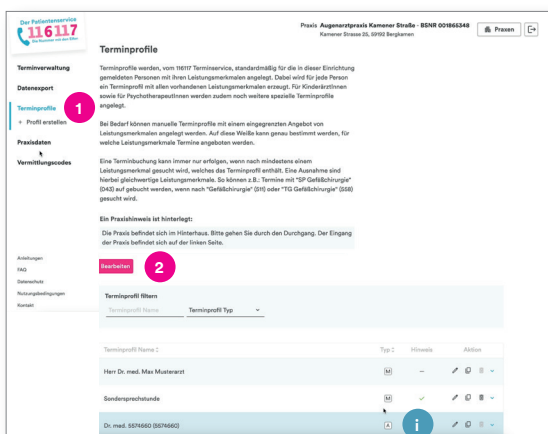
Der Patientenservice
116117
Die Nummer mit den Elfen

Praxis Augenarztpraxis Kamener Straße - BSNR 001865348
Kamener Strasse 25, 59192 Bergkamen

Praxen

Terminverwaltung
Datenexport
Terminprofile
+ Profil erstellen
Praxisdaten
Vermittlungscodes

Anleitungen
FAQ
Datenschutz
Nutzungsbedingungen
Kontakt

Terminprofile

Terminprofile werden, vom 116117 Terminservice, standardmäßig für die in dieser Einrichtung gemeldeten Personen mit ihren Leistungsmerkmalen angelegt. Dabei wird für jede Person ein Terminprofil mit allen vorhandenen Leistungsmerkmalen erzeugt. Für KinderärztInnen sowie für PsychotherapeutInnen werden zudem noch weitere spezielle Terminprofile angelegt.

Bei Bedarf können manuelle Terminprofile mit einem eingegrenzten Angebot von Leistungsmerkmalen angelegt werden. Auf diese Weiße kann genau bestimmt werden, für welche Leistungsmerkmale Termine angeboten werden.

Eine Terminbuchung kann immer nur erfolgen, wenn nach mindestens einem Leistungsmerkmal gesucht wird, welches das Terminprofil enthält. Eine Ausnahme sind hierbei gleichwertige Leistungsmerkmale. So können z.B.: Termine mit "SP Gefäßchirurgie" (043) auf gebucht werden, wenn nach "Gefäßchirurgie" (511) oder "TG Gefäßchirurgie" (558) gesucht wird.

Ein Praxishinweis ist hinterlegt:

Die Praxis befindet sich im Hinterhaus. Bitte gehen Sie durch den Durchgang. Der Eingang der Praxis befindet sich auf der linken Seite.

1
2

Bearbeiten

Terminprofil filtern
Terminprofil Name
Terminprofil Typ

| Terminprofil Name | Typ | Hinweis | Aktion |
|---|---|---|---|
| Herr Dr. med. Max Musterarzt | M | – | |
| Sondersprechstunde | M | ✓ | |
| Dr. med. 5574660 (5574660) | A | i | |